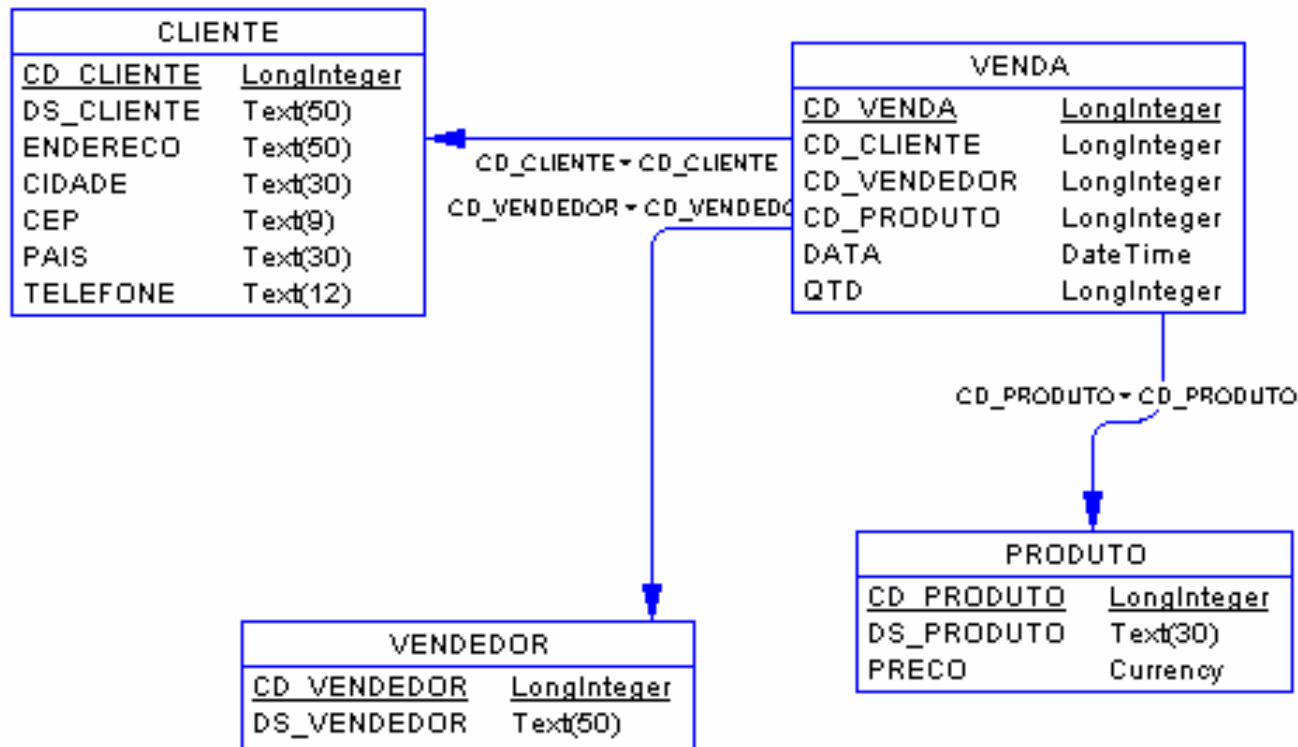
CLIENTE

| CD_CLIENTE | LongInteger |
|---|---|
| DS_CLIENTE | Text(50) |
| ENDERECO | Text(50) |
| CIDADE | Text(30) |
| CEP | Text(9) |
| PAIS | Text(30) |
| TELEFONE | Text(12) |

VENDA

| CD_VENDA | LongInteger |
|---|---|
| CD_CLIENTE | LongInteger |
| CD_VENDEDOR | LongInteger |
| CD_PRODUTO | LongInteger |
| DATA | DateTime |
| QTD | LongInteger |

CD_CLIENTE = CD_CLIENTE

CD_VENDEDOR = CD_VENDEDO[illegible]

CD_PRODUTO = CD_PRODUTO

PRODUTO

| CD_PRODUTO | LongInteger |
|---|---|
| DS_PRODUTO | Text(30) |
| PRECO | Currency |

VENDEDOR

| CD_VENDEDOR | LongInteger |
|---|---|
| DS_VENDEDOR | Text(50) |